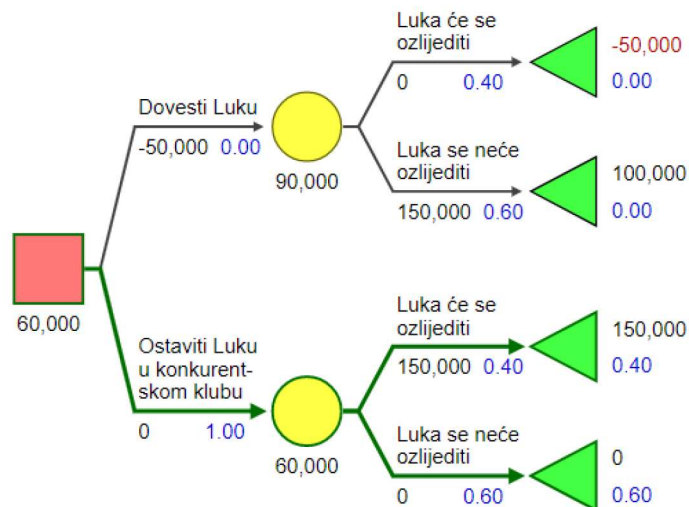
Dovesti Luku
-50,000 0.00

90,000

Luka će se ozlijediti
0 0.40

-50,000
0.00

Luka se neće ozlijediti
150,000 0.60

100,000
0.00

60,000

Ostaviti Luku u konkurentskom klubu
0 1.00

60,000

Luka će se ozlijediti
150,000 0.40

150,000
0.40

Luka se neće ozlijediti
0 0.60

0
0.60